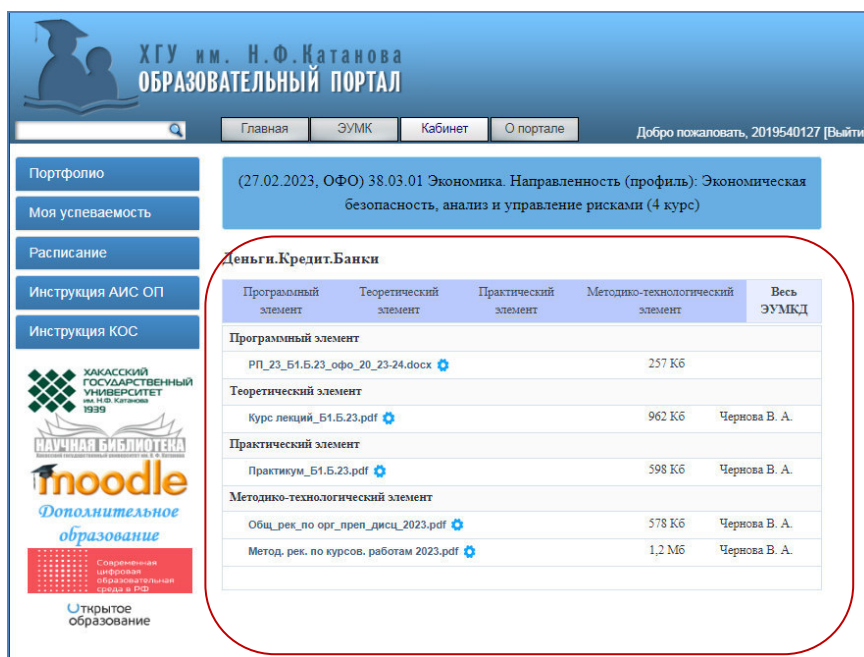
ХГУ им. Н.Ф.Катанова
ОБРАЗОВАТЕЛЬНЫЙ ПОРТАЛ

Главная | ЭУМК | Кабинет | О портале

Добро пожаловать, 2019540127 [Выйти

Портфолио
Моя успеваемость
Расписание
Инструкция АИС ОП
Инструкция КОС

ХАКАССКИЙ ГОСУДАРСТВЕННЫЙ УНИВЕРСИТЕТ им. Н.Ф. Катанова 1939

НАУЧНАЯ БИБЛИОТЕКА

moodle

Дополнительное образование

Современная цифровая образовательная среда в РФ

Открытое образование

(27.02.2023, ОФО) 38.03.01 Экономика. Направленность (профиль): Экономическая безопасность, анализ и управление рисками (4 курс)

Деньги.Кредит.Банки

| Программный элемент | Теоретический элемент | Практический элемент | Методико-технологический элемент | Весь ЭУМКД |
|---|---|---|---|---|
| Программный элемент | | | | |
| РП_23_Б1.Б.23_офо_20_23-24.docx | | | 257 Кб | |
| Теоретический элемент | | | | |
| Курс лекций_Б1.Б.23.pdf | | | 962 Кб | Чернова В. А. |
| Практический элемент | | | | |
| Практикум_Б1.Б.23.pdf | | | 598 Кб | Чернова В. А. |
| Методико-технологический элемент | | | | |
| Общ_рек_по орг_преп_дисц_2023.pdf | | | 578 Кб | Чернова В. А. |
| Метод. рек. по курсов. работам 2023.pdf | | | 1,2 Мб | Чернова В. А. |